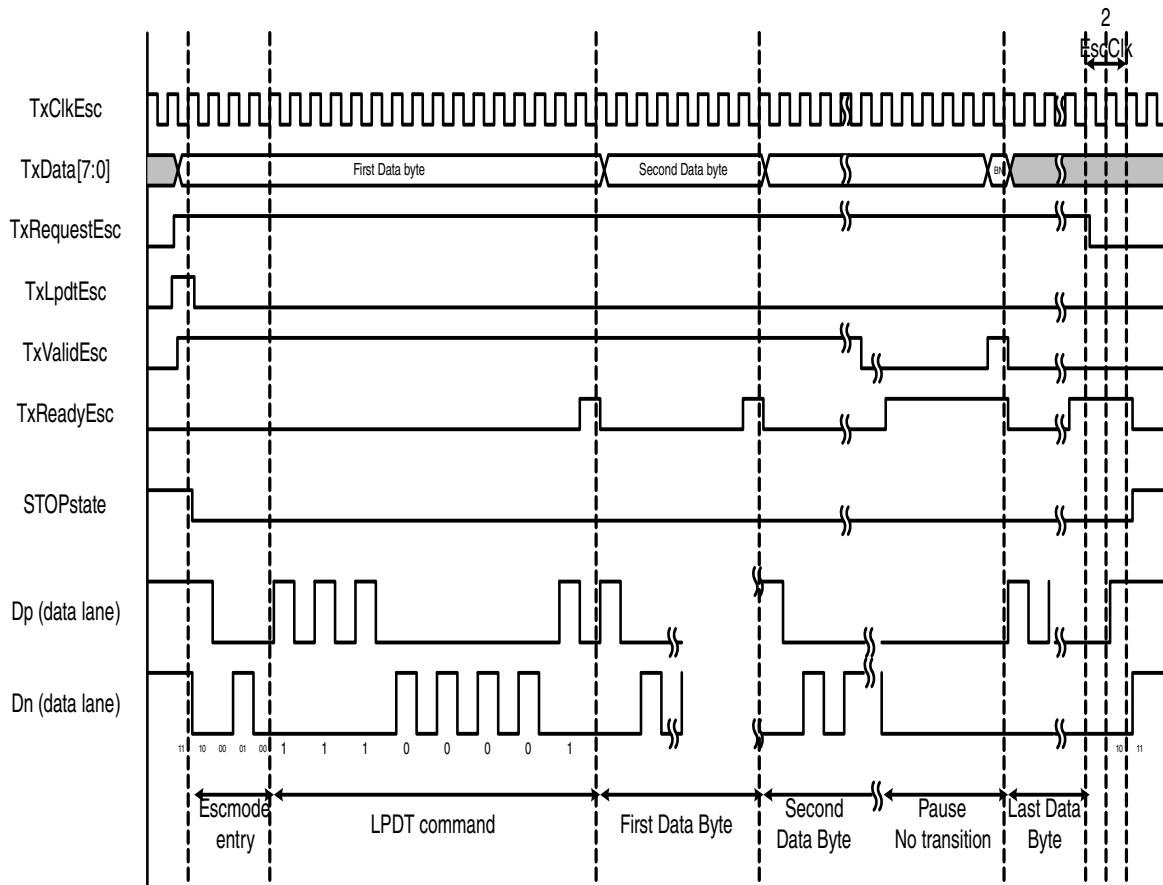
2
EscClk

TxClkEsc

TxData[7:0]

First Data byte

Second Data byte

BN

TxRequestEsc

TxLpdtEsc

TxValidEsc

TxReadyEsc

STOPstate

Dp (data lane)

Dn (data lane)

11 10 00 01 00 1 1 1 0 0 0 0 1

10 11

Escmode entry

LPDT command

First Data Byte

Second Data Byte

Pause No transition

Last Data Byte